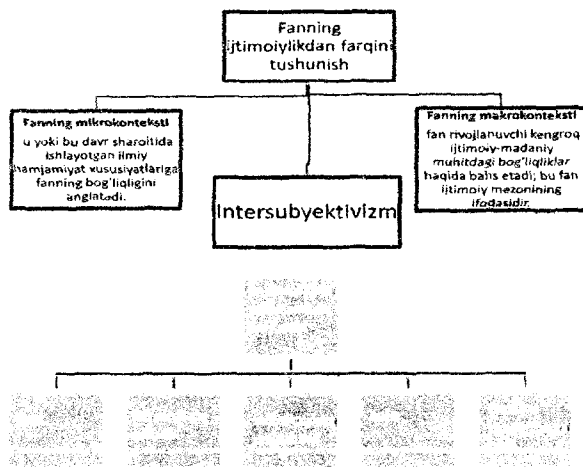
Fanning ijtimoiylikdan farqini tushunish

Fanning mikrokonteksti
u yoki bu davr sharoitida ishlayotgan ilmiy hamjamiyat xususiyatlariga fanning bog'liqligini anglatadi.

Intersubyektivizm

Fanning makrokonteksti
fan rivojlanuvchi kengroq ijtimoiy-madaniy muhitdagi bog'liqliklar haqida bahs etadi; bu fan ijtimoiy mezonining ifodasidir.

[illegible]

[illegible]

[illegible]

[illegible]

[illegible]

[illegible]